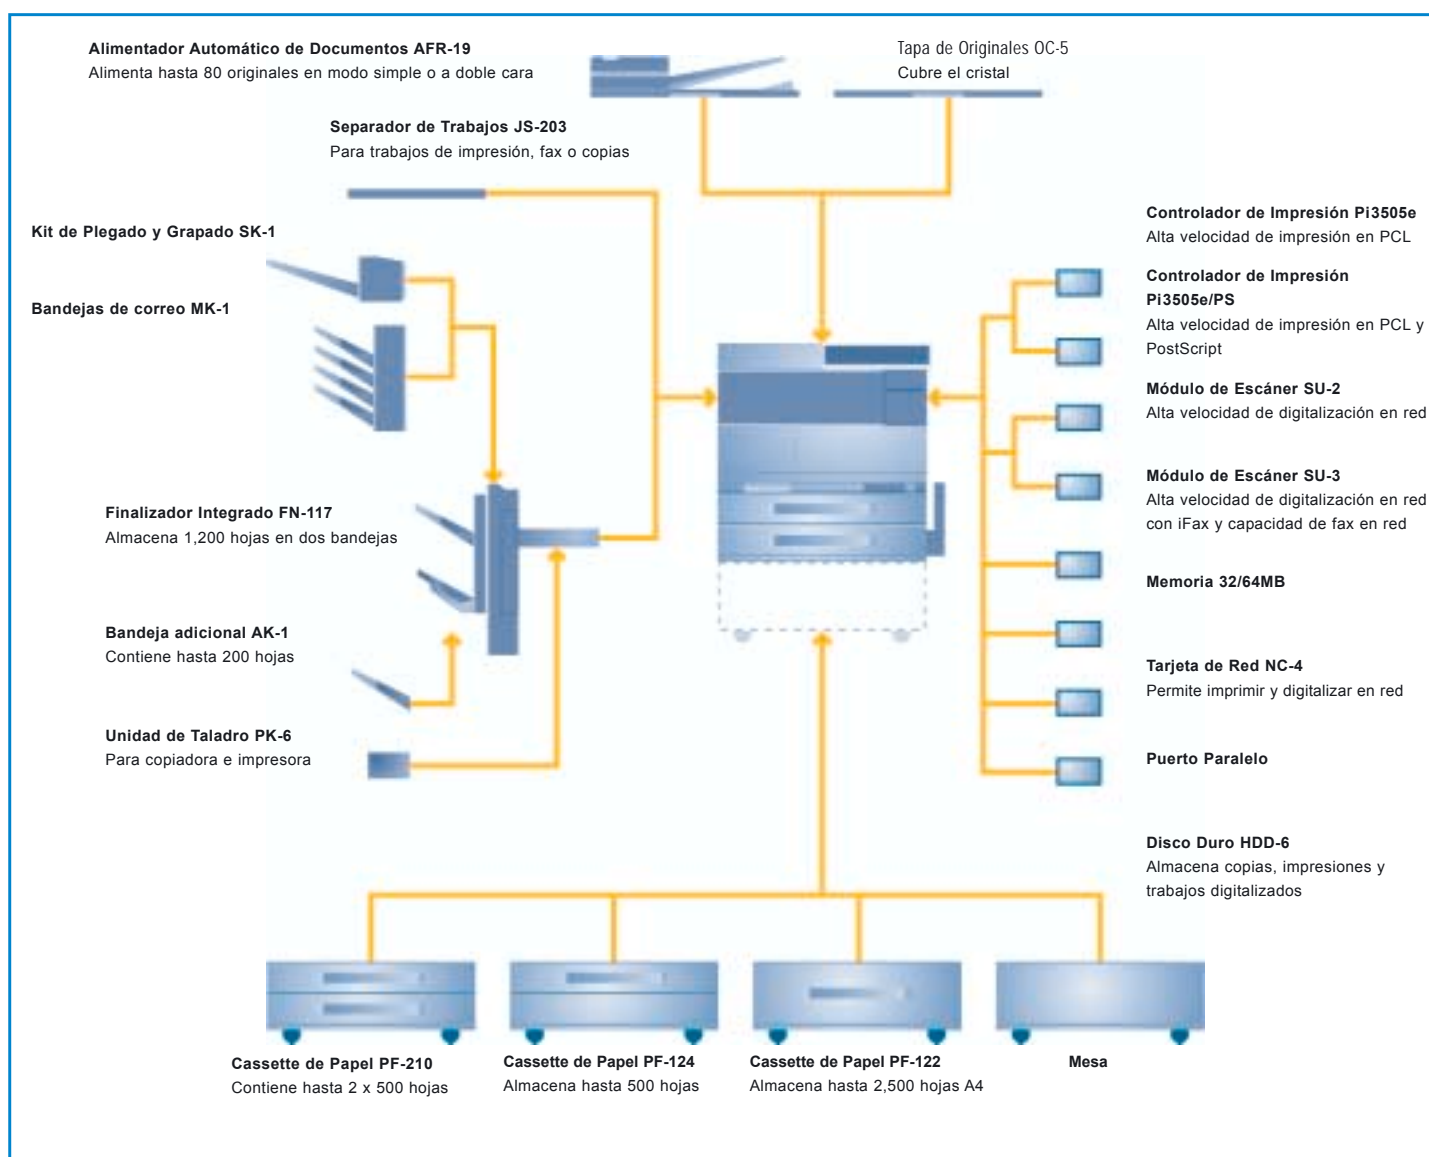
**Alimentador Automático de Documentos AFR-19**
Alimenta hasta 80 originales en modo simple o a doble cara

Tapa de Originales OC-5
Cubre el cristal

**Separador de Trabajos JS-203**
Para trabajos de impresión, fax o copias

**Kit de Plegado y Grapado SK-1**

**Bandejas de correo MK-1**

**Finalizador Integrado FN-117**
Almacena 1,200 hojas en dos bandejas

**Bandeja adicional AK-1**
Contiene hasta 200 hojas

**Unidad de Taladro PK-6**
Para copiadora e impresora

**Controlador de Impresión Pi3505e**
Alta velocidad de impresión en PCL

**Controlador de Impresión Pi3505e/PS**
Alta velocidad de impresión en PCL y PostScript

**Módulo de Escáner SU-2**
Alta velocidad de digitalización en red

**Módulo de Escáner SU-3**
Alta velocidad de digitalización en red con iFax y capacidad de fax en red

**Memoria 32/64MB**

**Tarjeta de Red NC-4**
Permite imprimir y digitalizar en red

**Puerto Paralelo**

**Disco Duro HDD-6**
Almacena copias, impresiones y trabajos digitalizados

**Cassette de Papel PF-210**
Contiene hasta 2 x 500 hojas

**Cassette de Papel PF-124**
Almacena hasta 500 hojas

**Cassette de Papel PF-122**
Almacena hasta 2,500 hojas A4

**Mesa**